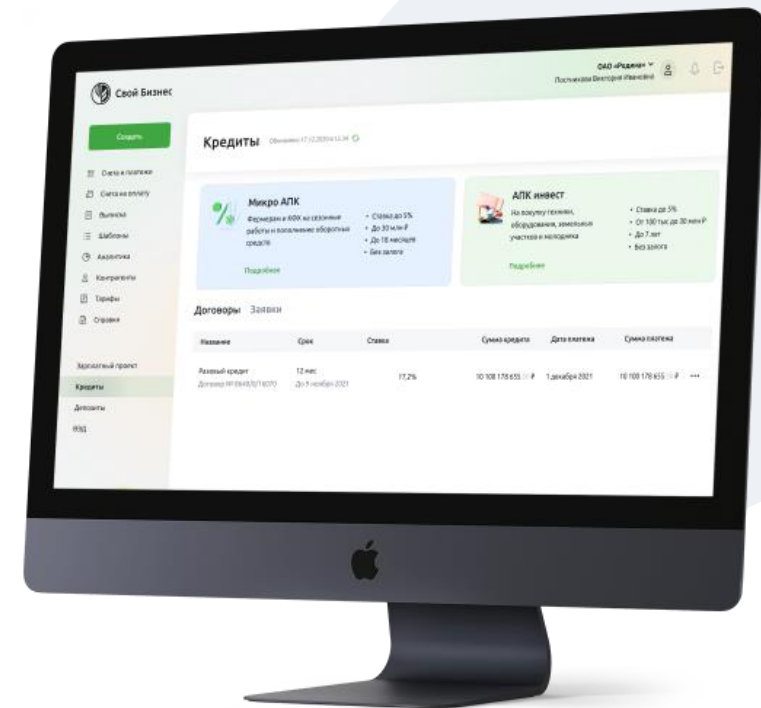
Свой Бизнес

ОАО «Родина»
Постникова Виктория Ивановна

Создать

Счета и платежи
Счета на оплату
Выписка
Шаблоны
Аналитика
Контрагенты
Тарифы
Справка

Зарплатный проект
Кредиты
Депозиты
ВЭД

Кредиты Обновлено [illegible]

Микро АПК
Фермерам и АПК на сезонные работы и пополнение оборотных средств
• Ставка до 5%
• До 30 млн ₽
• До 18 месяцев
• Без залога
Подробнее

АПК инвест
На покупку техники, оборудования, земельных участков и молодняка
• Ставка до 5%
• От 100 тыс до 30 млн ₽
• До 7 лет
• Без залога
Подробнее

Договоры Заявки

| Название | Срок | Ставка | Сумма кредита | Дата платежа | Сумма платежа |
|---|---|---|---|---|---|
| Разовый кредит Договор № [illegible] | 12 мес До 5 ноября 2021 | 17,2% | 10 100 178 655 ₽ | 1 декабря 2021 | 10 100 178 655 ₽ |